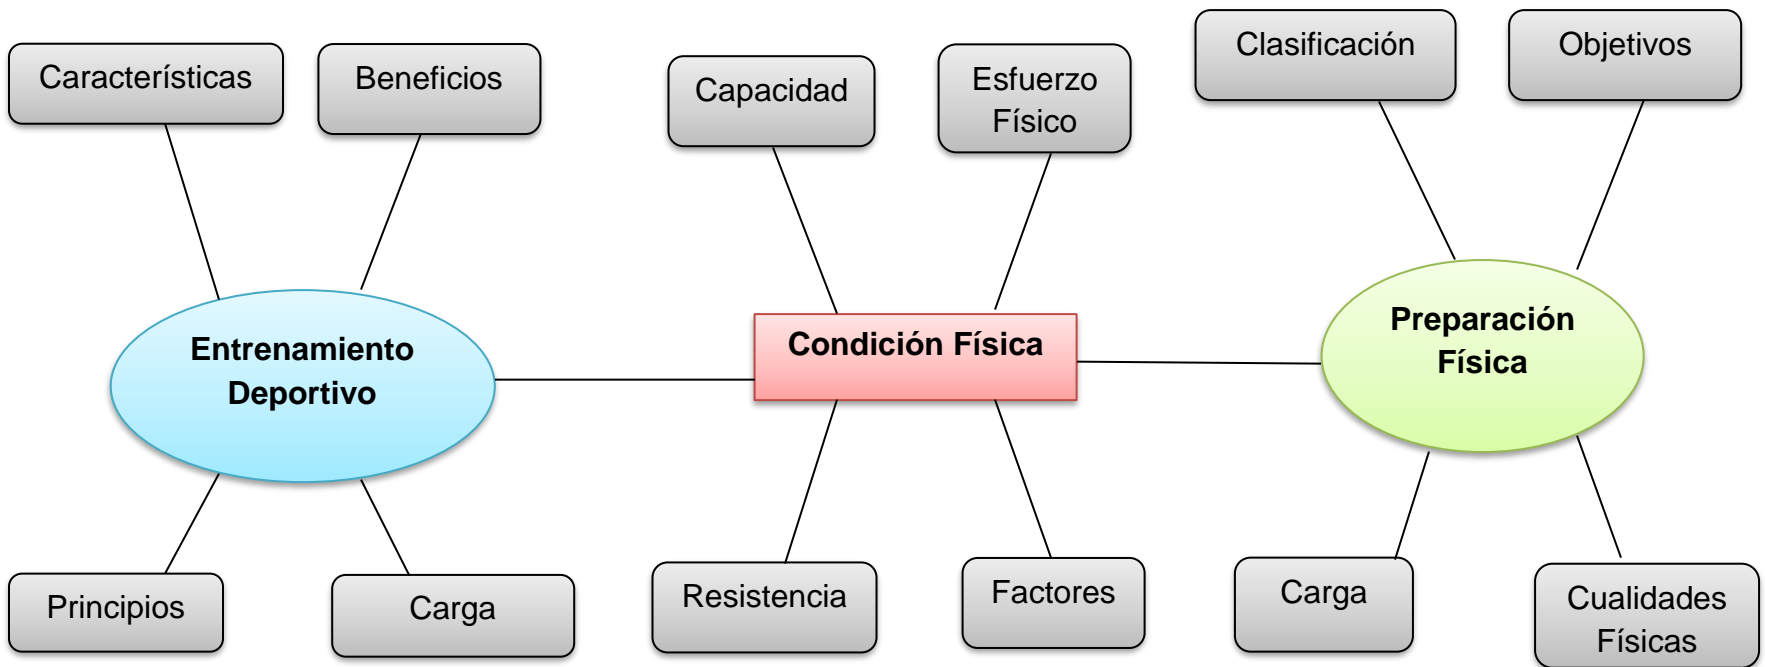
Características

Beneficios

Capacidad

Esfuerzo Físico

Clasificación

Objetivos

Entrenamiento Deportivo

Condición Física

Preparación Física

Principios

Carga

Resistencia

Factores

Carga

Cualidades Físicas